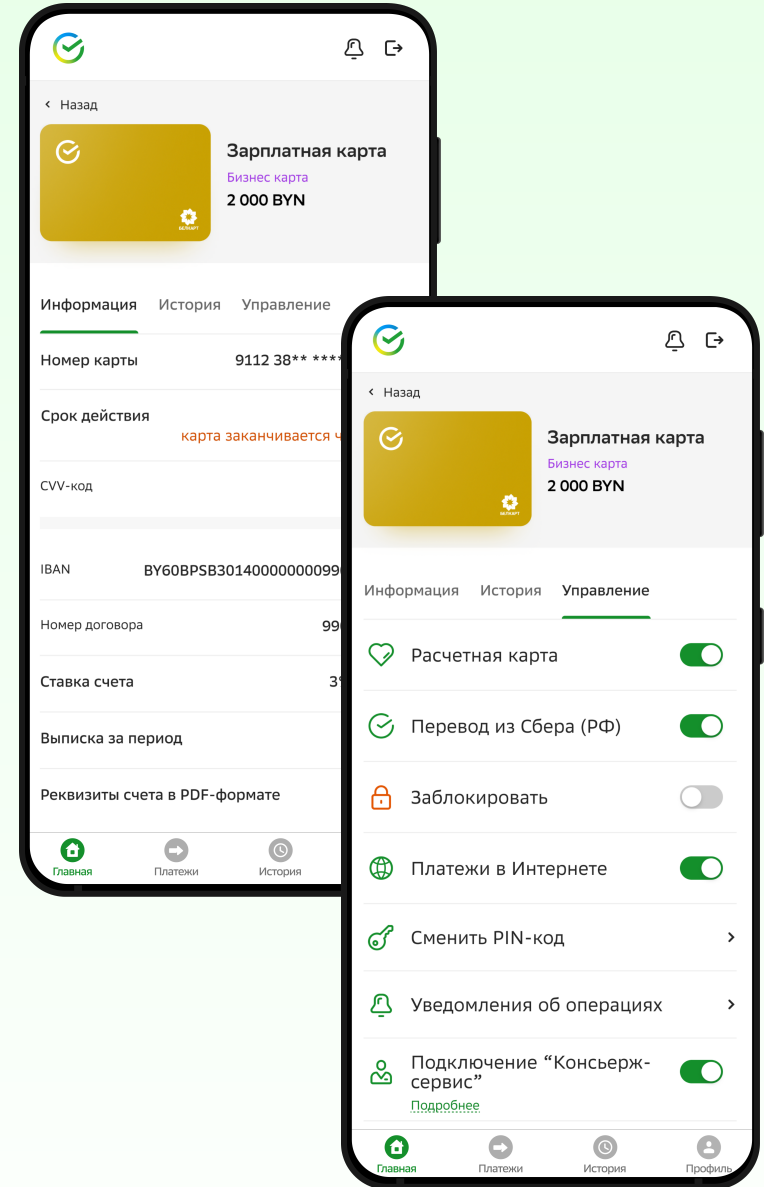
‹ Назад

БЕЛКАРТ

Зарплатная карта
Бизнес карта
2 000 BYN

Информация История Управление

Номер карты 9112 38** ****

Срок действия
карта заканчивается ч

CVV-код

IBAN BY60BPSB301400000000996

Номер договора 996

Ставка счета 3

Выписка за период

Реквизиты счета в PDF-формате

Главная Платежи История

‹ Назад

БЕЛКАРТ

Зарплатная карта
Бизнес карта
2 000 BYN

Информация История Управление

Расчетная карта

Перевод из Сбера (РФ)

Заблокировать

Платежи в Интернете

Сменить PIN-код ›

Уведомления об операциях ›

Подключение “Консьерж-сервис”
Подробнее

Главная Платежи История Профиль